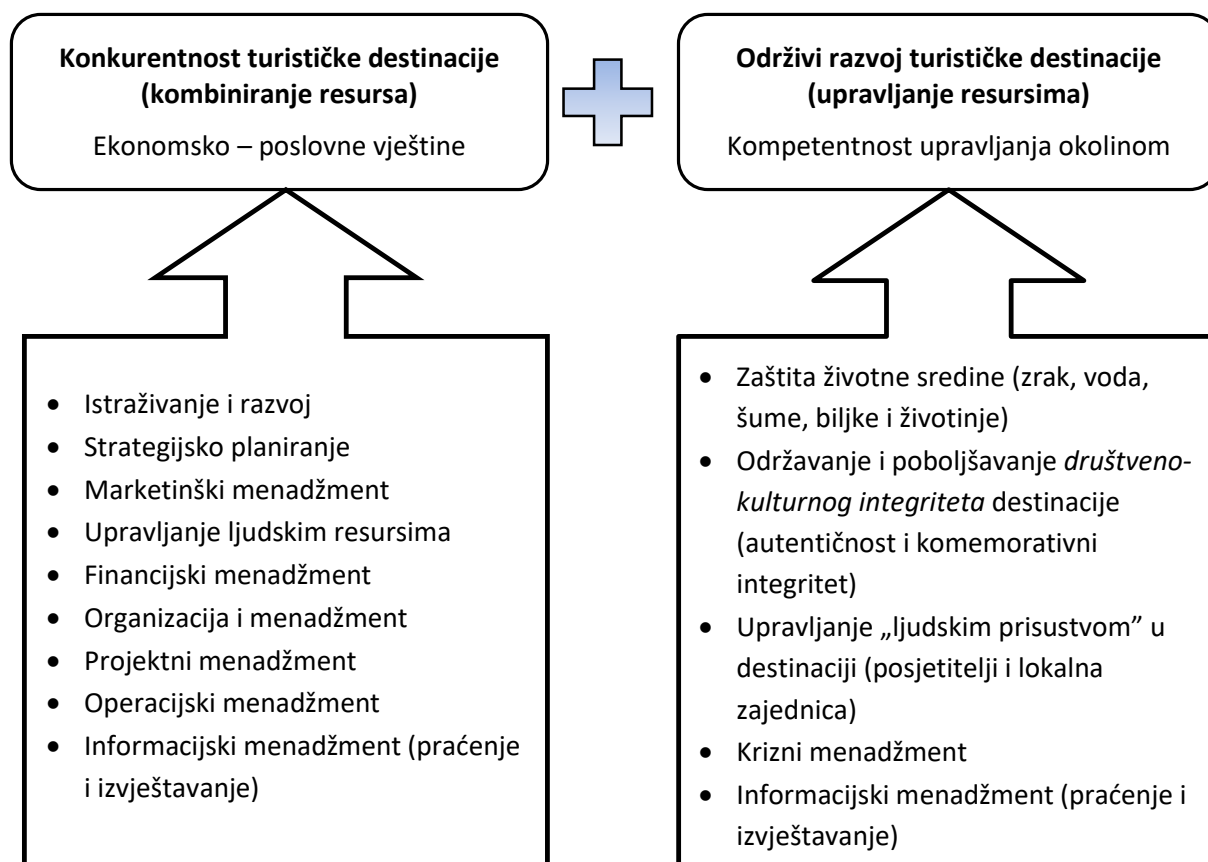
**Konkurentnost turističke destinacije (kombiniranje resursa)**

Ekonomsko – poslovne vještine

**Održivi razvoj turističke destinacije (upravljanje resursima)**

Kompetentnost upravljanja okolinom

- Istraživanje i razvoj
- Strategijsko planiranje
- Marketinški menadžment
- Upravljanje ljudskim resursima
- Financijski menadžment
- Organizacija i menadžment
- Projektni menadžment
- Operacijski menadžment
- Informacijski menadžment (praćenje i izvještavanje)

- Zaštita životne sredine (zrak, voda, šume, biljke i životinje)
- Održavanje i poboljšavanje *društveno-kulturnog integriteta* destinacije (autentičnost i komemorativni integritet)
- Upravljanje „ljudskim prisustvom" u destinaciji (posjetitelji i lokalna zajednica)
- Krizni menadžment
- Informacijski menadžment (praćenje i izvještavanje)